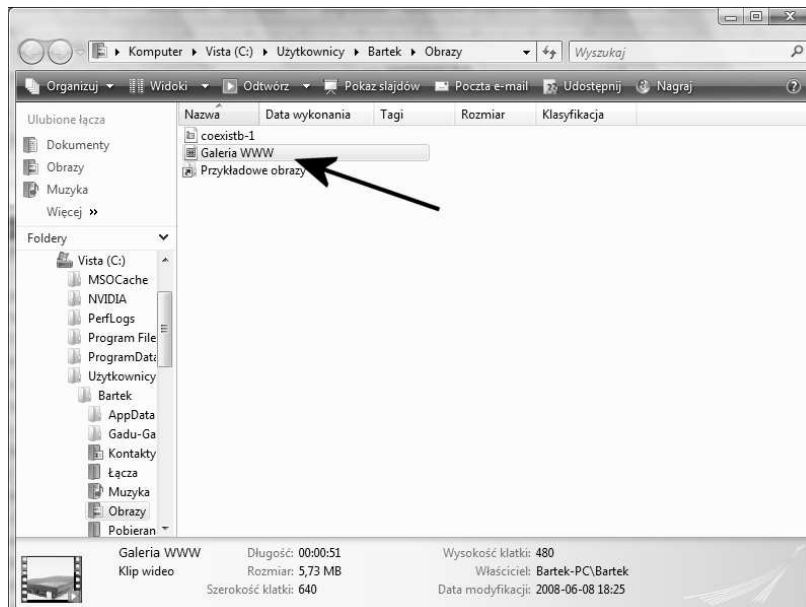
Komputer ▸ Vista (C:) ▸ Użytkownicy ▸ Bartek ▸ Obrazy
Wyszukaj

Organizuj ▾ Widoki ▾ Odtwórz ▾ Pokaz slajdów Poczta e-mail Udostępnij Nagraj

Ulubione łącza
Dokumenty
Obrazy
Muzyka
Więcej »

Foldery
Vista (C:)
MSOCache
NVIDIA
PerfLogs
Program File
ProgramDat
Użytkownicy
Bartek
AppData
Gadu-Ga
Kontakty
Łącza
Muzyka
Obrazy
Pobieran

| Nazwa | Data wykonania | Tagi | Rozmiar | Klasyfikacja |
|---|---|---|---|---|
| coexistb-1 | | | | |
| Galeria WWW | | | | |
| Przykładowe obrazy | | | | |

Galeria WWW
Klip wideo
Długość: 00:00:51
Rozmiar: 5,73 MB
Szerokość klatki: 640
Wysokość klatki: 480
Właściciel: Bartek-PC\Bartek
Data modyfikacji: 2008-06-08 18:25